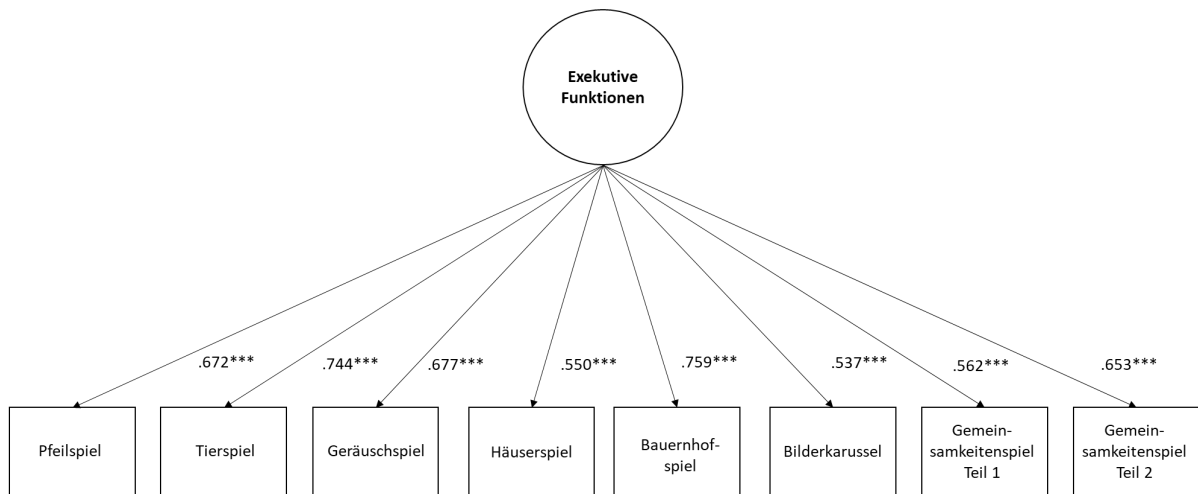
Exekutive Funktionen

.672***
.744***
.677***
.550***
.759***
.537***
.562***
.653***

Pfeilspiel
Tierspiel
Geräuschspiel
Häuserspiel
Bauernhof-spiel
Bilderkarussel
Gemein-samkeitenspiel Teil 1
Gemein-samkeitenspiel Teil 2